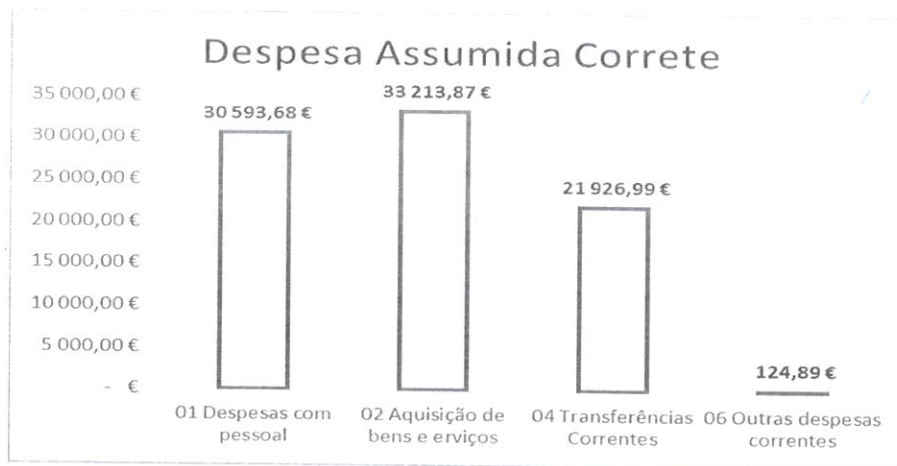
Despesa Assumida Correte

35 000,00 €
30 000,00 €
25 000,00 €
20 000,00 €
15 000,00 €
10 000,00 €
5 000,00 €
- €

30 593,68 €
33 213,87 €
21 926,99 €
124,89 €

01 Despesas com pessoal
02 Aquisição de bens e erviços
04 Transferências Correntes
06 Outras despesas correntes